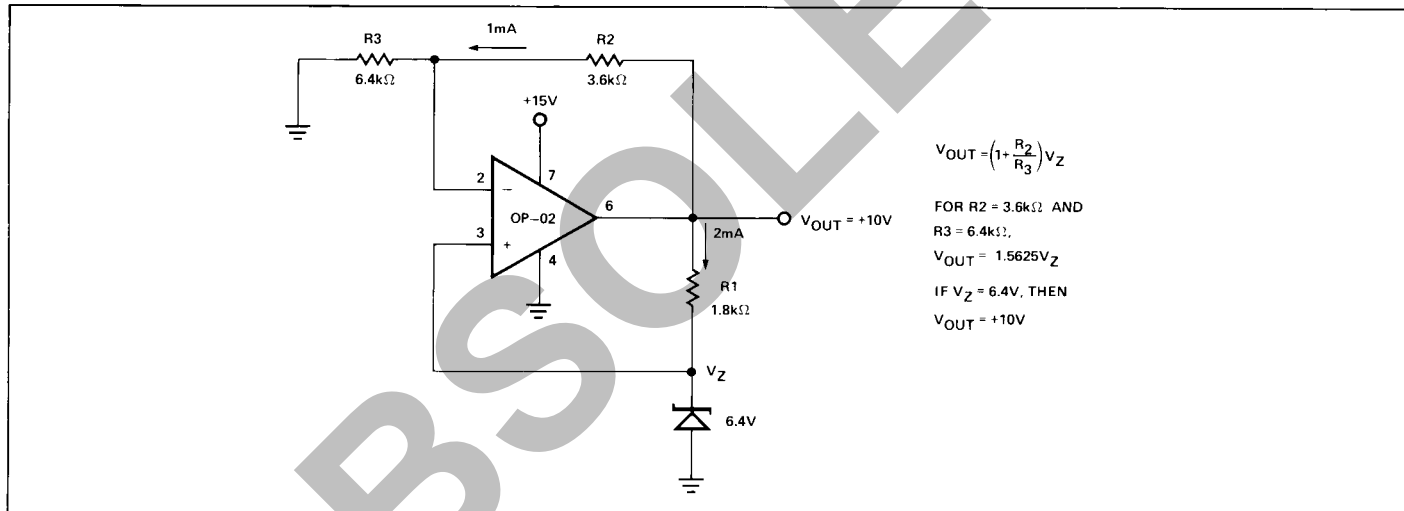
R3
6.4kΩ
1mA
R2
3.6kΩ
+15V
7
2
−
OP−02
6
3
+
4
$V_{OUT}$ = +10V
2mA
R1
1.8kΩ
$V_Z$
6.4V

BSOLE

$V_{OUT} = \left(1 + \frac{R_2}{R_3}\right) V_Z$

FOR R2 = 3.6kΩ AND R3 = 6.4kΩ,
$V_{OUT}$ = $1.5625V_Z$
IF $V_Z$ = 6.4V, THEN
$V_{OUT}$ = +10V